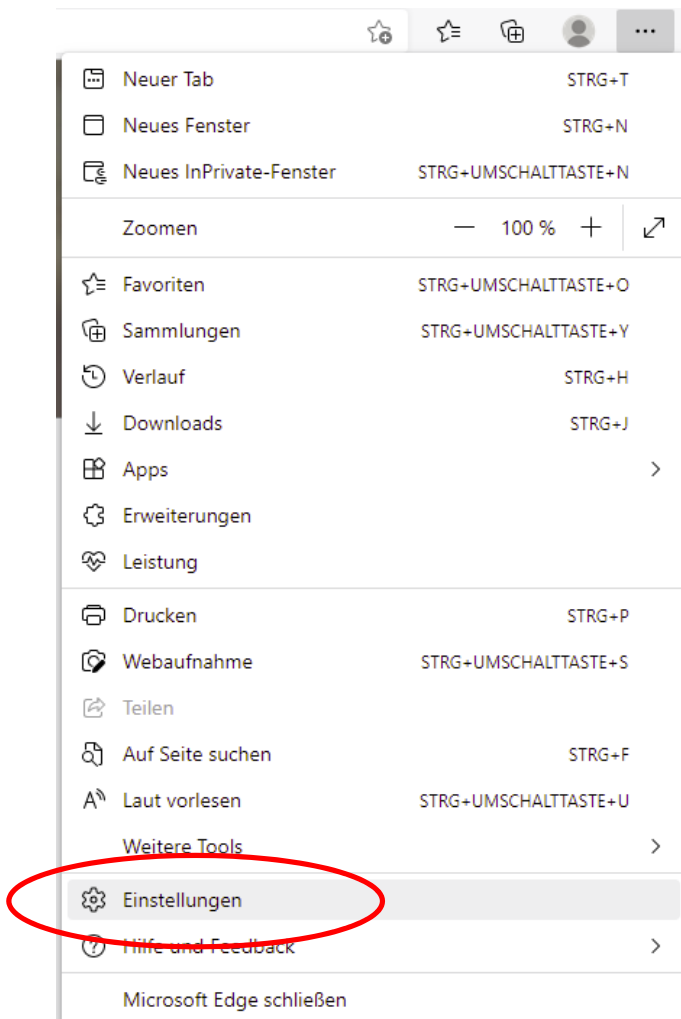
Neuer Tab STRG+T
Neues Fenster STRG+N
Neues InPrivate-Fenster STRG+UMSCHALTTASTE+N

Zoomen — 100 % +

Favoriten STRG+UMSCHALTTASTE+O
Sammlungen STRG+UMSCHALTTASTE+Y
Verlauf STRG+H
Downloads STRG+J
Apps
Erweiterungen
Leistung

Drucken STRG+P
Webaufnahme STRG+UMSCHALTTASTE+S
Teilen
Auf Seite suchen STRG+F
Laut vorlesen STRG+UMSCHALTTASTE+U
Weitere Tools

Einstellungen
Hilfe und Feedback

Microsoft Edge schließen